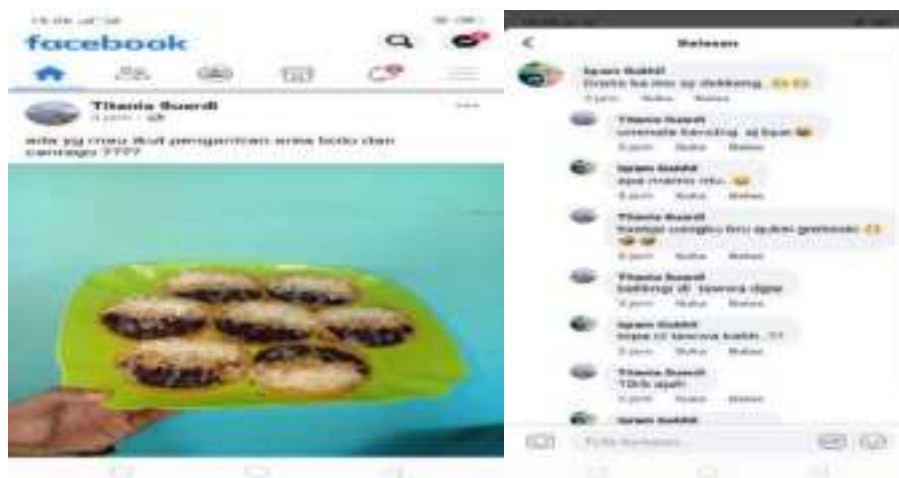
facebook

Titania Suardi
6 jam ·

ada yg mau ikut pengantaran anisa bolu dan cantago ????

Balasan

Ipan Sabil
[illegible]
6 jam Suka Balas

Titania Suardi
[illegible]
6 jam Suka Balas

Ipan Sabil
apa mamo nis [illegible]
6 jam Suka Balas

Titania Suardi
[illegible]
6 jam Suka Balas

Titania Suardi
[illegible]
6 jam Suka Balas

Ipan Sabil
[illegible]
6 jam Suka Balas

Titania Suardi
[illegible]
6 jam Suka Balas

Ipan Sabil

Tulis balasan...